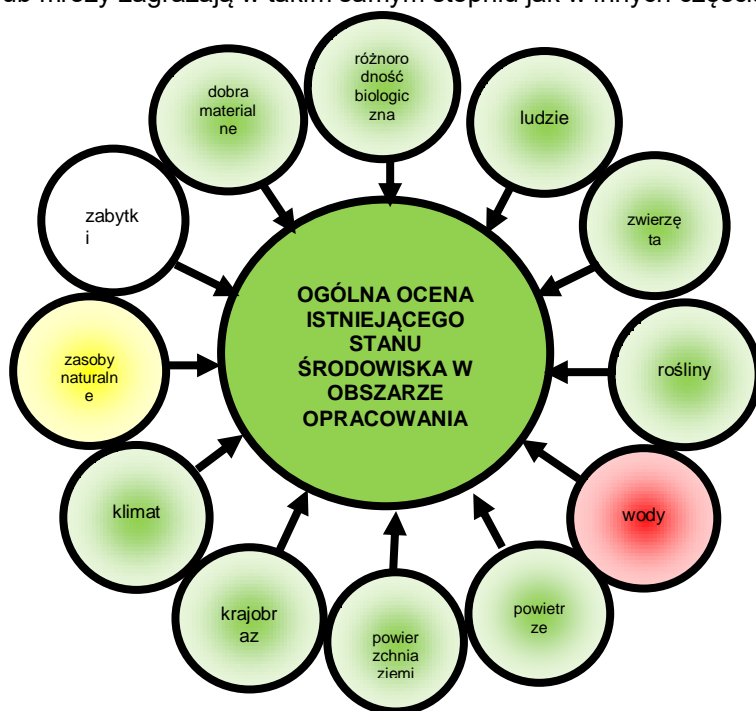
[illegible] zagrażają w takim samym stopniu jak w innych częśc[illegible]

dobra materialne

różnorodność biologiczna

ludzie

zabytki

zwierzęta

OGÓLNA OCENA ISTNIEJĄCEGO STANU ŚRODOWISKA W OBSZARZE OPRACOWANIA

zasoby naturalne

rośliny

klimat

wody

krajobraz

powierzchnia ziemi

powietrze